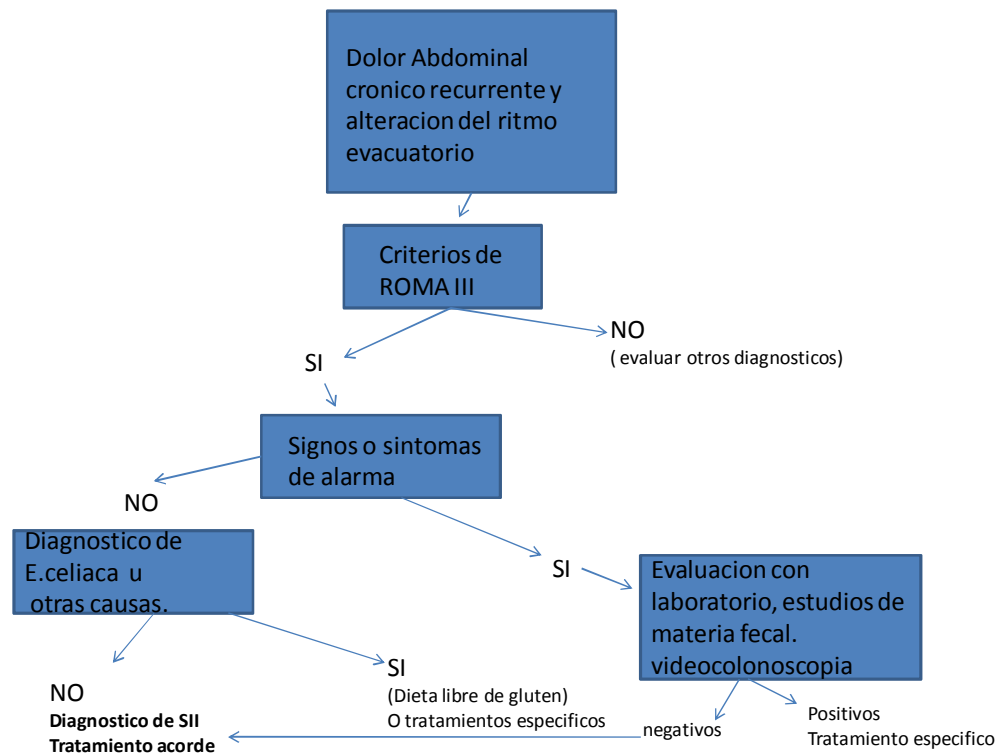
Dolor Abdominal cronico recurrente y alteracion del ritmo evacuatorio

Criterios de ROMA III

NO
( evaluar otros diagnosticos)

SI

Signos o sintomas de alarma

NO

Diagnostico de E.celiaca u otras causas.

SI

Evaluacion con laboratorio, estudios de materia fecal. videocolonoscopia

SI
(Dieta libre de gluten)
O tratamientos especificos

NO
**Diagnostico de SII**
**Tratamiento acorde**

negativos

Positivos
Tratamiento especifico